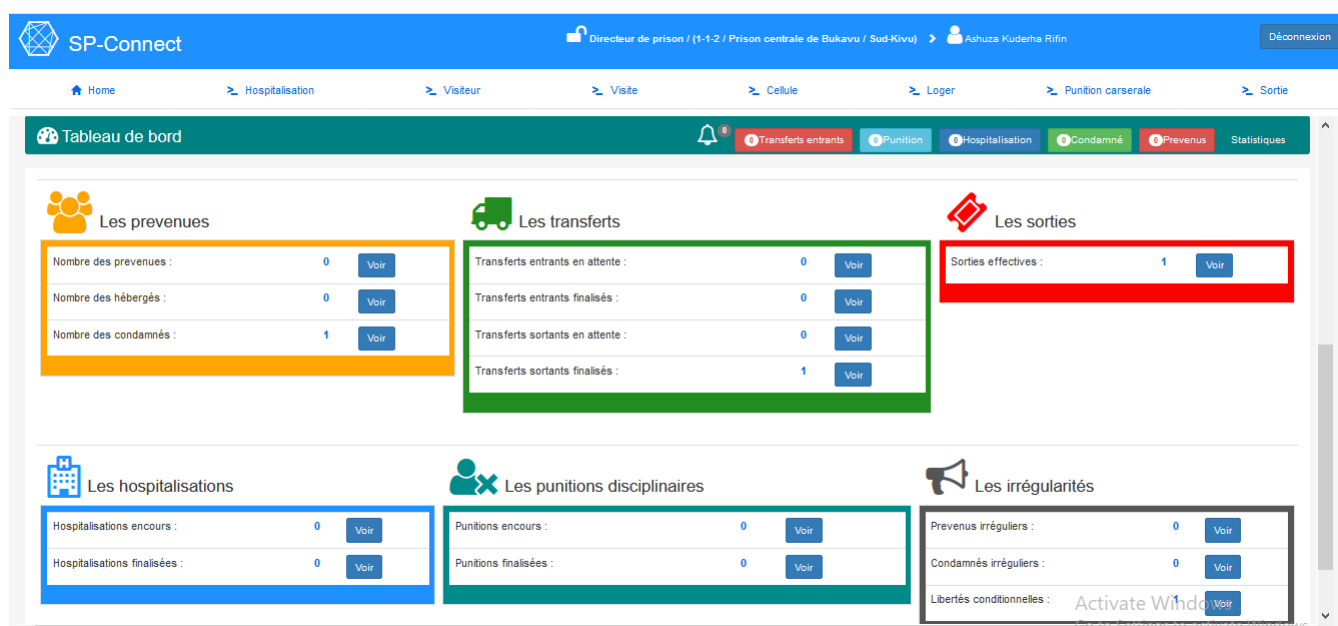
SP-Connect

Directeur de prison / (1-1-2 / Prison centrale de Bukavu / Sud-Kivu) > Ashuza Kuderha Rifin

Déconnexion

Home | Hospitalisation | Visiteur | Visite | Cellule | Loger | Punition carserale | Sortie

Tableau de bord

0

0 Transferts entrants | 0 Punition | 0 Hospitalisation | 0 Condamné | 0 Prevenus | Statistiques

Les prevenues

| | | |
|---|---|---|
| Nombre des prevenues : | 0 | Voir |
| Nombre des hébergés : | 0 | Voir |
| Nombre des condamnés : | 1 | Voir |

Les transferts

| | | |
|---|---|---|
| Transferts entrants en attente : | 0 | Voir |
| Transferts entrants finalisés : | 0 | Voir |
| Transferts sortants en attente : | 0 | Voir |
| Transferts sortants finalisés : | 1 | Voir |

Les sorties

| | | |
|---|---|---|
| Sorties effectives : | 1 | Voir |

Les hospitalisations

| | | |
|---|---|---|
| Hospitalisations encours : | 0 | Voir |
| Hospitalisations finalisées : | 0 | Voir |

Les punitions disciplinaires

| | | |
|---|---|---|
| Punitions encours : | 0 | Voir |
| Punitions finalisées : | 0 | Voir |

Les irrégularités

| | | |
|---|---|---|
| Prevenus irréguliers : | 0 | Voir |
| Condamnés irréguliers : | 0 | Voir |
| Libertés conditionnelles : | 1 | Voir |

Activate Windows